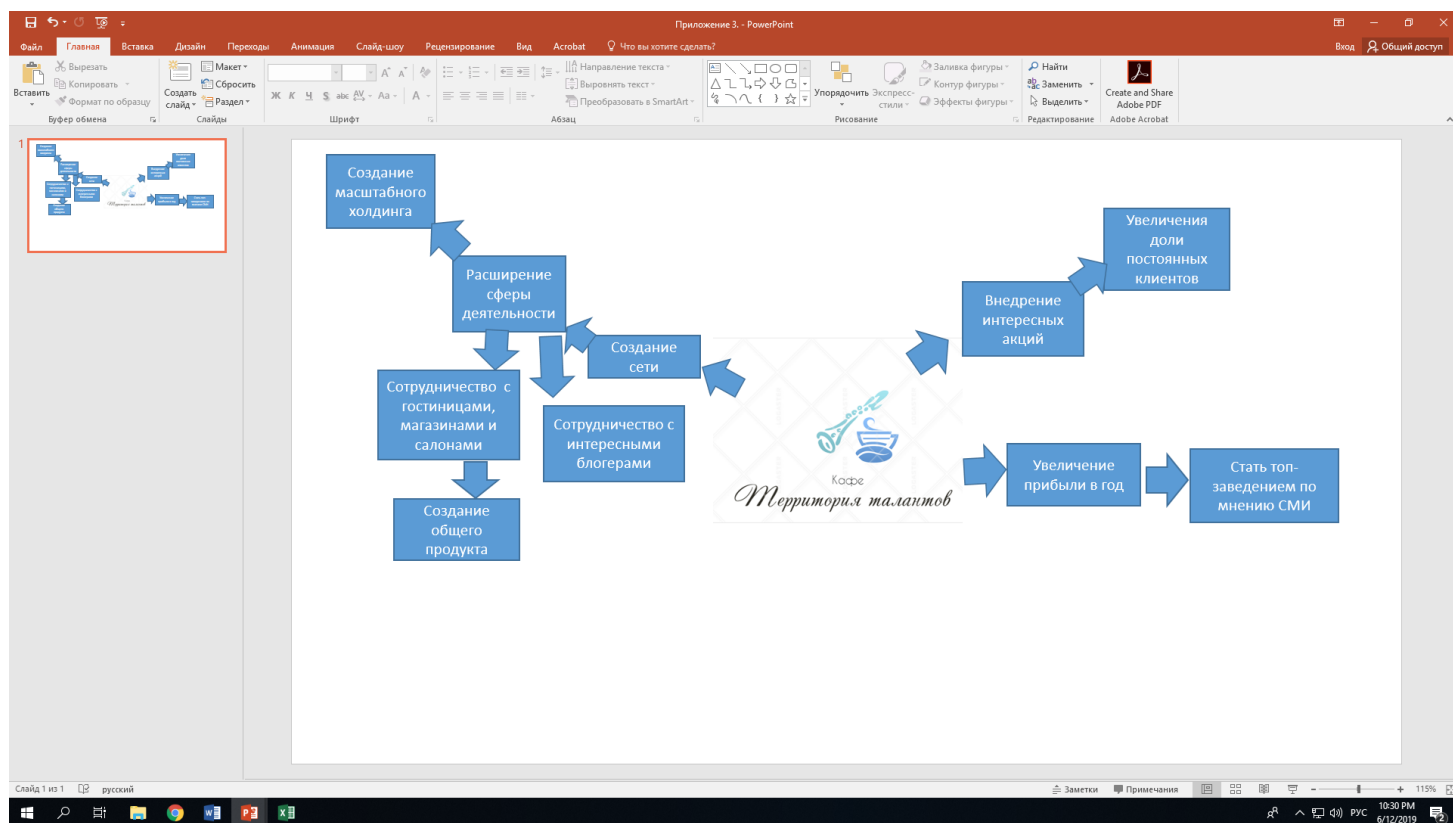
Приложение 3. - PowerPoint

Файл Главная Вставка Дизайн Переходы Анимация Слайд-шоу Рецензирование Вид Acrobat Что вы хотите сделать?

Вход Общий доступ

Вставить Вырезать Копировать Формат по образцу Буфер обмена

Создать слайд Макет Сбросить Раздел Слайды

Шрифт

Направление текста Выровнять текст Преобразовать в SmartArt Абзац

Упорядочить Экспресс-стили Заливка фигуры Контур фигуры Эффекты фигуры Рисование

Найти Заменить Выделить Редактирование

Create and Share Adobe PDF Adobe Acrobat

1

Создание масштабного холдинга

Расширение сферы деятельности

Создание сети

Сотрудничество с гостиницами, магазинами и салонами

Сотрудничество с интересными блогерами

Создание общего продукта

Кофе

Территория талантов

Внедрение интересных акций

Увеличения доли постоянных клиентов

Увеличение прибыли в год

Стать топ-заведением по мнению СМИ

Слайд 1 из 1 русский

Заметки Примечания 115%

РУС 10:30 PM 6/12/2019